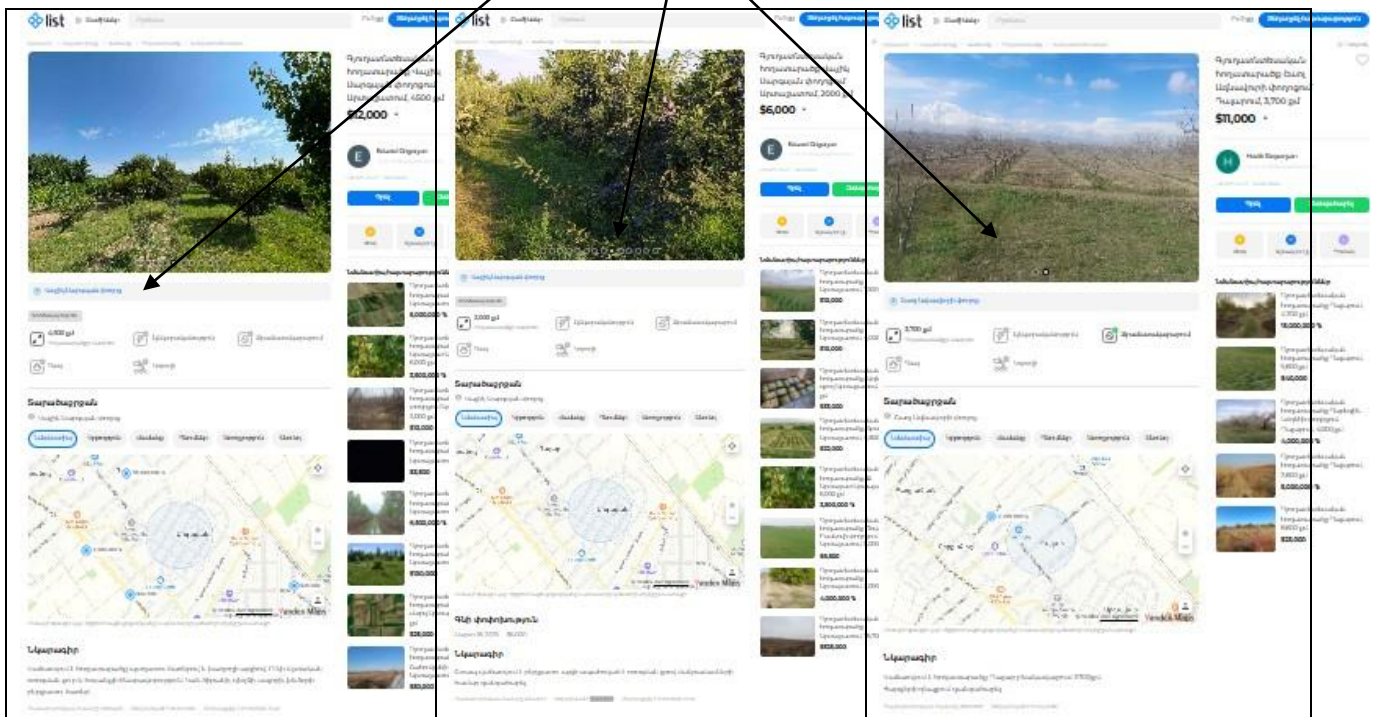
list

Գյուղատնտեսական հողատարածք Աշտարակում, 4,600 քմ
$12,000

Տեղանք
Նկարագիր

list

Գյուղատնտեսական հողատարածք Աշտարակում, 2000 քմ
$6,000

Տեղանք
Գնի փոփոխություն
Նկարագիր

list

Գյուղատնտեսական հողատարածք, 3,700 քմ
$11,000

3,700 քմ
Տեղանք
Նկարագիր

Yandex Maps